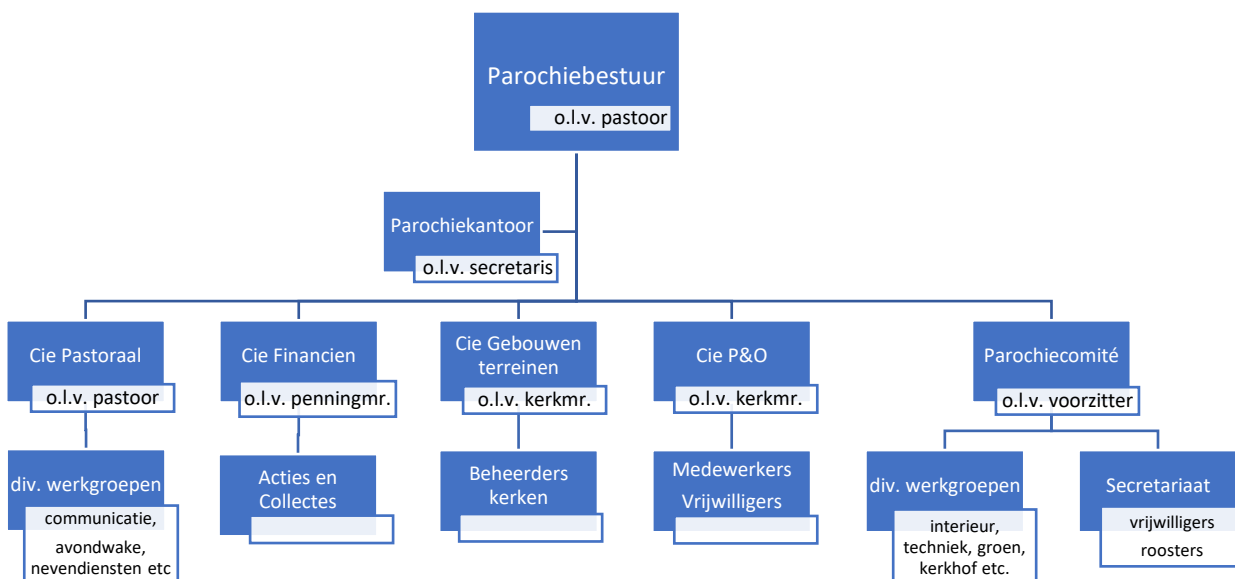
Parochiebestuur
o.l.v. pastoor

Parochiekantoor
o.l.v. secretaris

Cie Pastoraal
o.l.v. pastoor

div. werkgroepen
communicatie, avondwake, nevendiensten etc

Cie Financien
o.l.v. penningmr.

Acties en Collectes

Cie Gebouwen terreinen
o.l.v. kerkmr.

Beheerders kerken

Cie P&O
o.l.v. kerkmr.

Medewerkers Vrijwilligers

Parochiecomité
o.l.v. voorzitter

div. werkgroepen
interieur, techniek, groen, kerkhof etc.

Secretariaat
vrijwilligers roosters